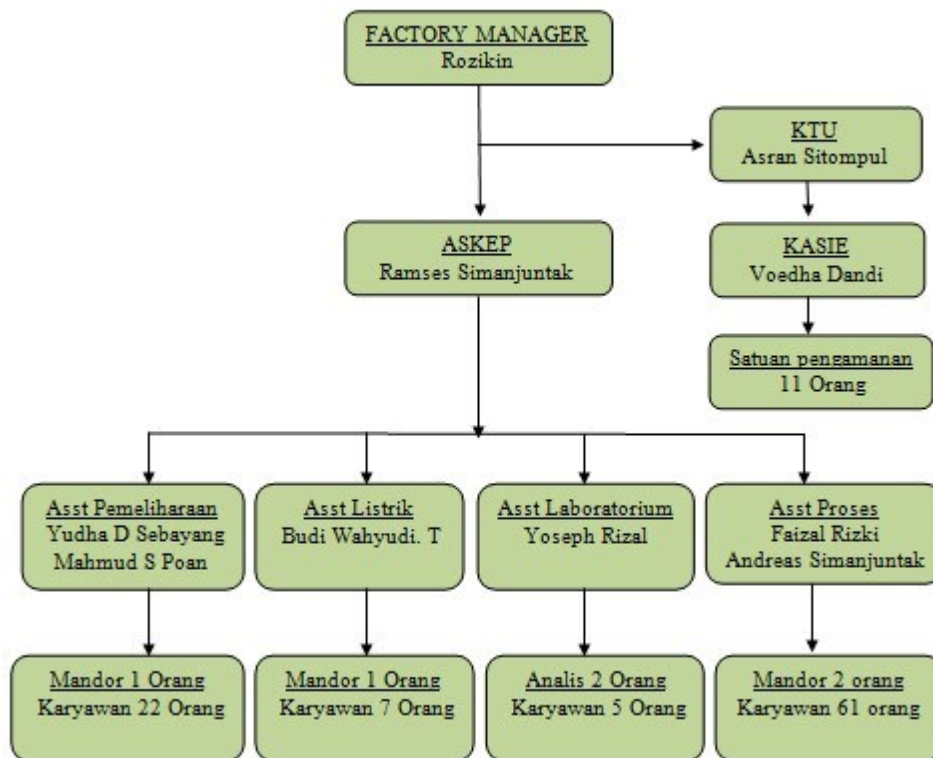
FACTORY MANAGER
Rozikin

KTU
Asran Sitompul

ASKEP
Ramses Simanjuntak

KASIE
Voedha Dandi

Satuan pengamanan
11 Orang

Asst Pemeliharaan
Yudha D Sebayang
Mahmud S Poan

Asst Listrik
Budi Wahyudi. T

Asst Laboratorium
Yoseph Rizal

Asst Proses
Faizal Rizki
Andreas Simanjuntak

Mandor 1 Orang
Karyawan 22 Orang

Mandor 1 Orang
Karyawan 7 Orang

Analis 2 Orang
Karyawan 5 Orang

Mandor 2 orang
Karyawan 61 orang